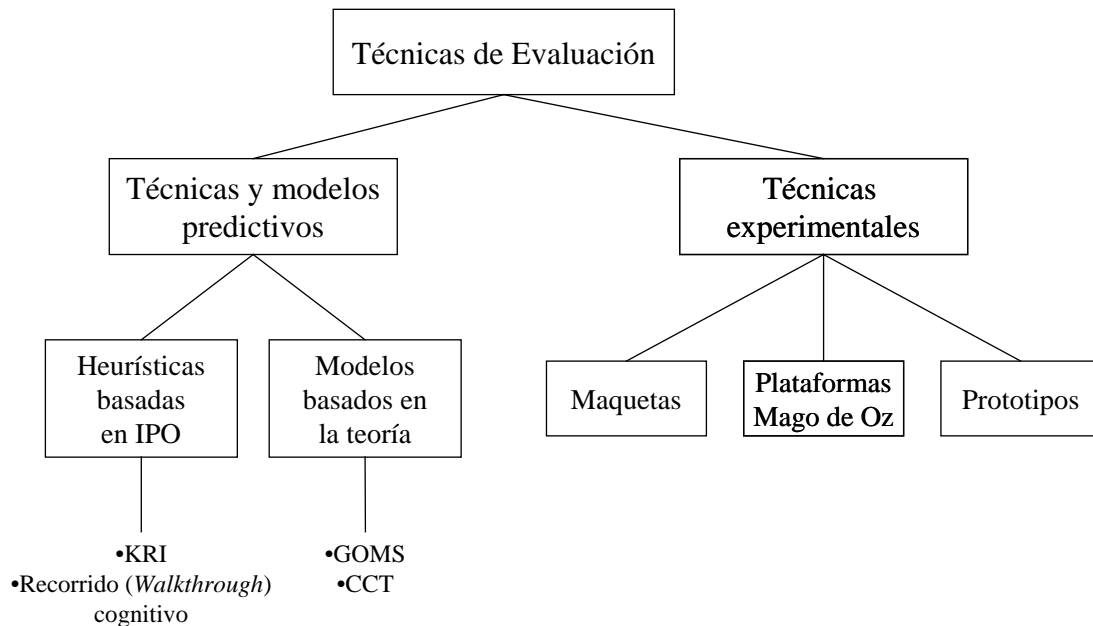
Técnicas de Evaluación

Técnicas y modelos predictivos

Técnicas experimentales

Heurísticas basadas en IPO

Modelos basados en la teoría

Maquetas

Plataformas Mago de Oz

Prototipos

•KRI
•Recorrido (*Walkthrough*) cognitivo

•GOMS
•CCT